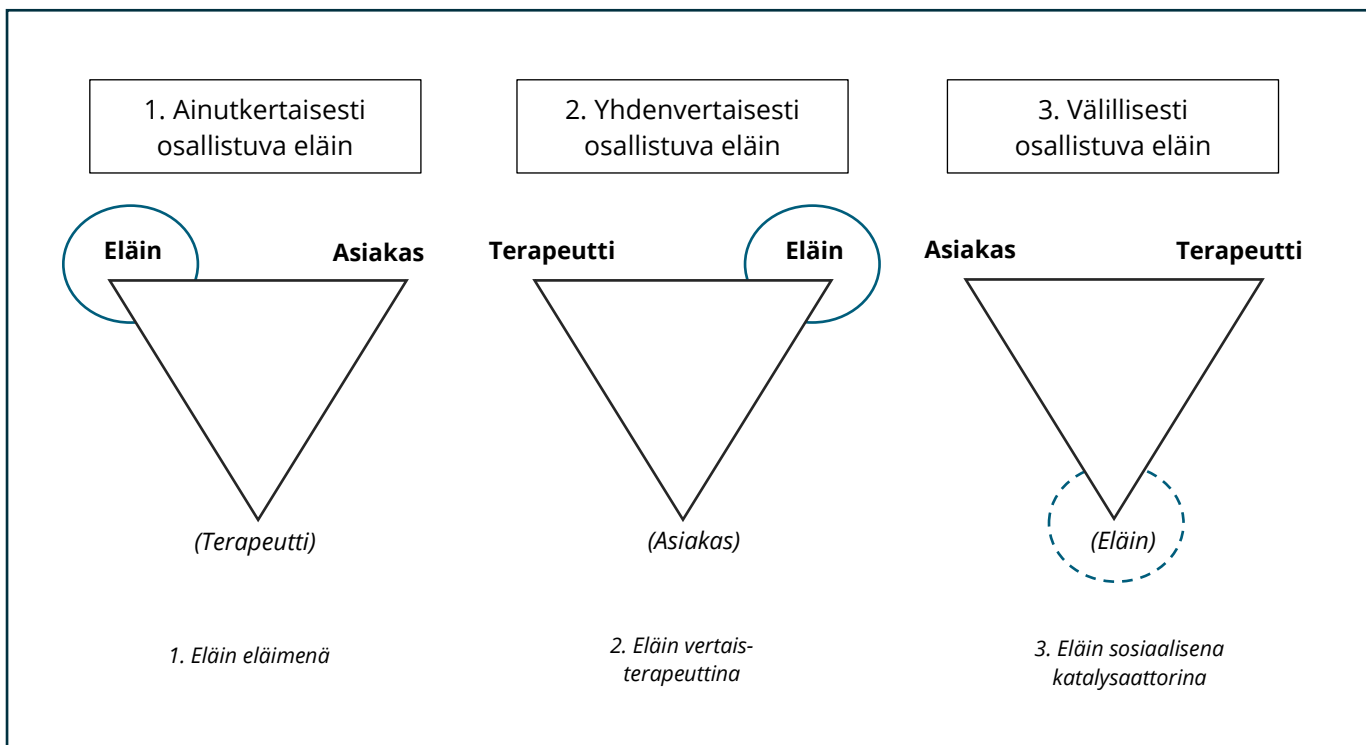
1. Ainutkertaisesti osallistuva eläin

Eläin

Asiakas

(Terapeutti)

1. Eläin eläimenä

2. Yhdenvertaisesti osallistuva eläin

Terapeutti

Eläin

(Asiakas)

2. Eläin vertaisterapeuttina

3. Välillisesti osallistuva eläin

Asiakas

Terapeutti

(Eläin)

3. Eläin sosiaalisena katalysaattorina